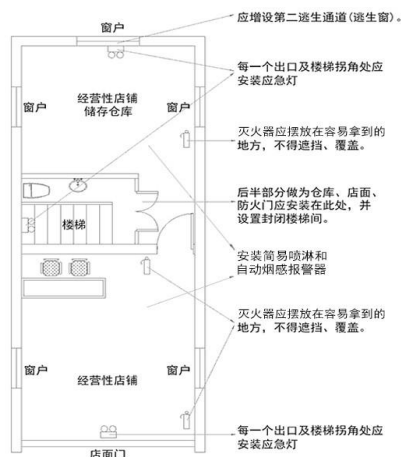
窗户

应增设第二逃生通道（逃生窗）。

每一个出口及楼梯拐角处应安装应急灯

窗户

经营性店铺
储存仓库

窗户

灭火器应摆放在容易拿到的地方，不得遮挡、覆盖。

后半部分做为仓库、店面、防火门应安装在此处，并设置封闭楼梯间。

楼梯

安装简易喷淋和自动烟感报警器

灭火器应摆放在容易拿到的地方，不得遮挡、覆盖。

窗户

经营性店铺

窗户

每一个出口及楼梯拐角处应安装应急灯

店面门